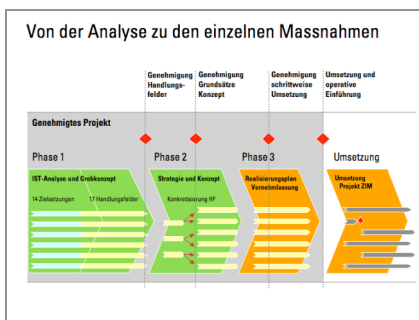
Von der Analyse zu den einzelnen Massnahmen

Genehmigung Handlungsfelder

Genehmigung Grundsätze Konzept

Genehmigung schrittweise Umsetzung

Umsetzung und operative Einführung

Genehmigtes Projekt

Phase 1

Phase 2

Phase 3

Umsetzung

IST-Analyse und Grobkonzept

14 Zielsetzungen

17 Handlungsfelder

Strategie und Konzept

Konkretisierung HF

Realisierungsplan Vernehmlassung

Umsetzung Projekt ZIM